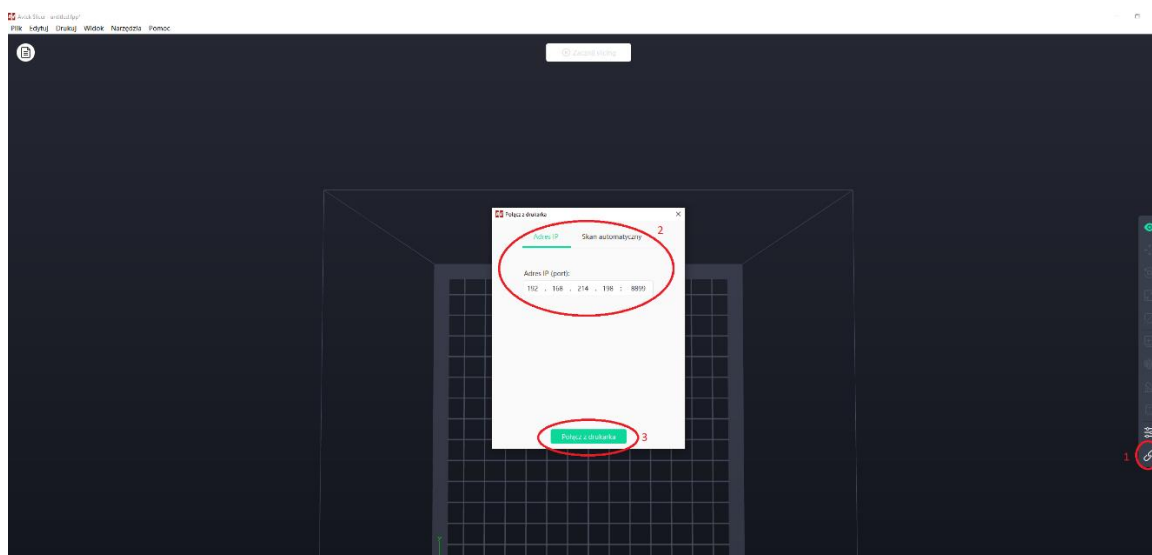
AnkerMake - untitled.gcode*
Plik Edytuj Drukuj Widok Narzędzia Pomoc

Zacznij pracę

Połącz z drukarką

Adres IP Skan automatyczny

2

Adres IP (port):

192 . 168 . 214 . 198 : 8899

Połącz z drukarką 3

1